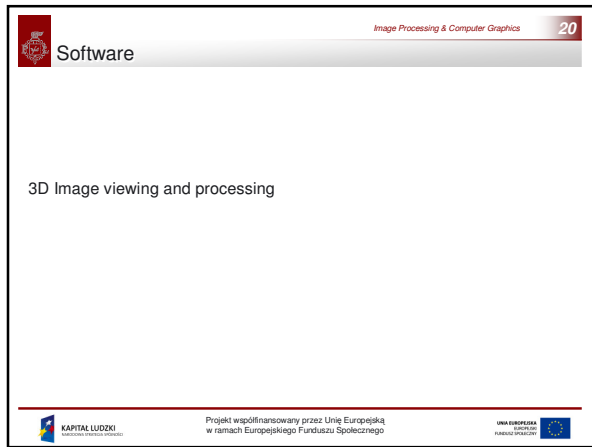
Image Processing & Computer Graphics

20

Software

3D Image viewing and processing

KAPITAŁ LUDZKI
NARODOWA STRATEGIA SPÓJNOŚCI

Projekt współfinansowany przez Unię Europejską
w ramach Europejskiego Funduszu Społecznego

UNIA EUROPEJSKA
EUROPEJSKI
FUNDUSZ SPOŁECZNY